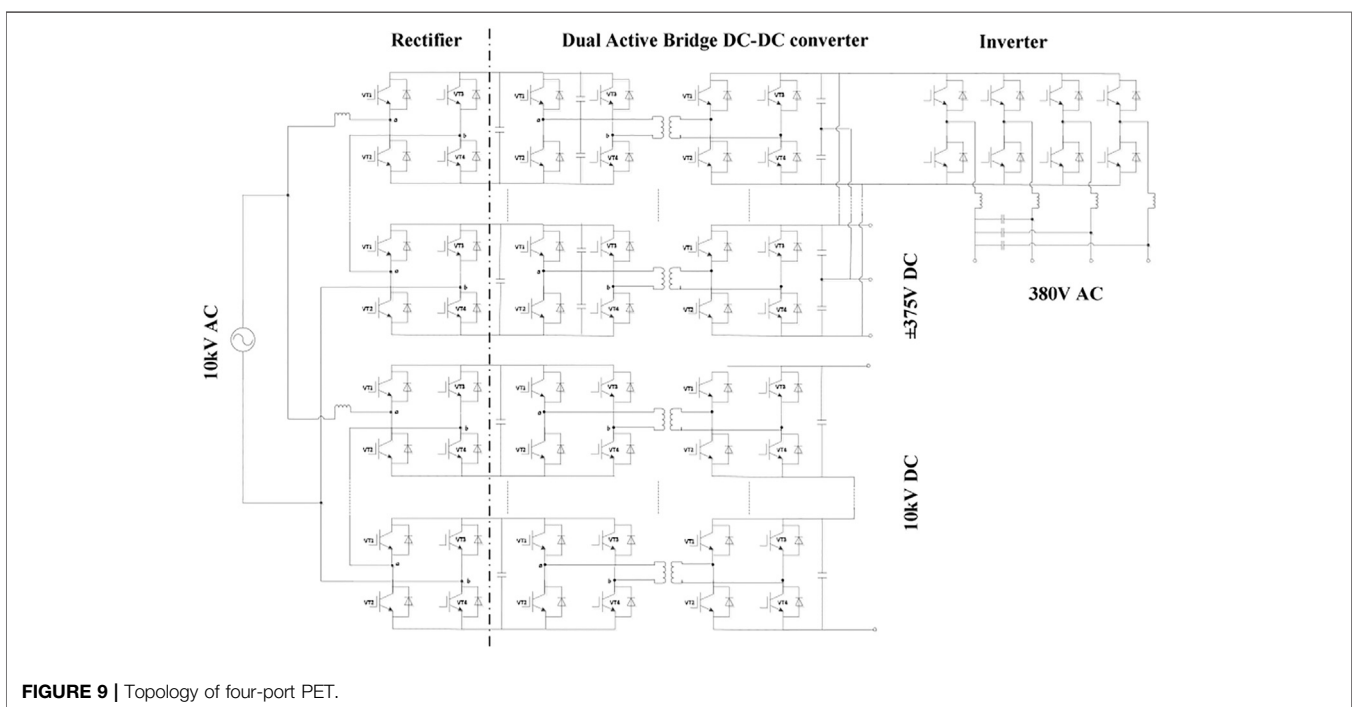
Rectifier

Dual Active Bridge DC-DC converter

Inverter

VT1 VT3 VT1 VT3 VT1 VT3

a b a b

VT2 VT4 VT2 VT4 VT2 VT4

VT1 VT3 VT1 VT3 VT1 VT3

a b a b

VT2 VT4 VT2 VT4 VT2 VT4

10kV AC

±375V DC

380V AC

VT1 VT3 VT1 VT3 VT1 VT3

a b a b

VT2 VT4 VT2 VT4 VT2 VT4

10kV DC

VT1 VT3 VT1 VT3 VT1 VT3

a b a b

VT2 VT4 VT2 VT4 VT2 VT4

FIGURE 9 | Topology of four-port PET.